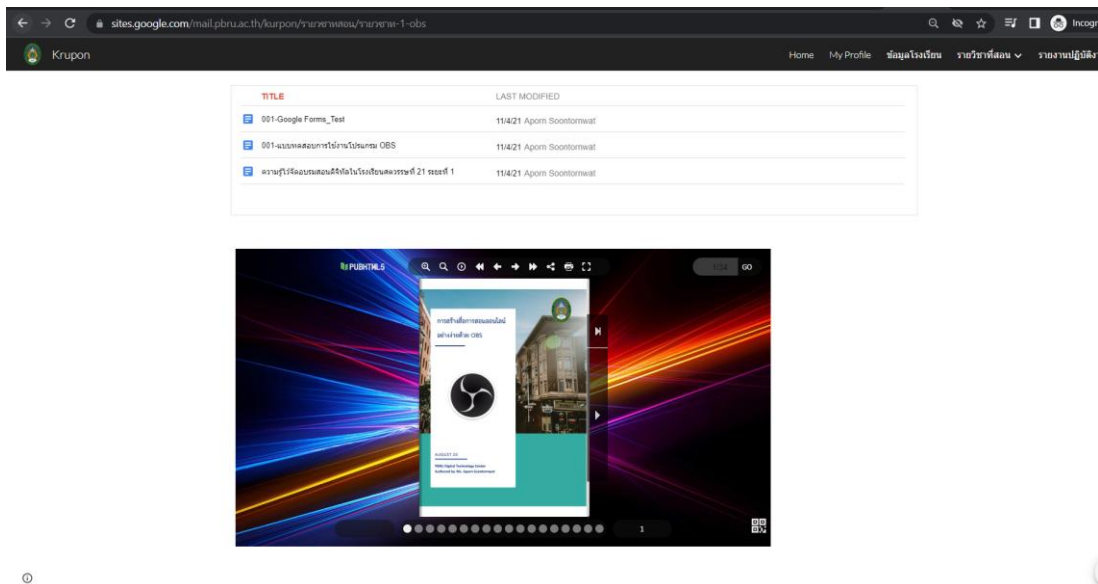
sites.google.com/mail.pbru.ac.th/kurpon/รายวิชาที่สอน/รายวิชา-1-obs

Incognito

Krupon

Home My Profile ข้อมูลโรงเรียน รายวิชาที่สอน รายงานปฏิบัติง

| TITLE | LAST MODIFIED |
|---|---|
| 001-Google Forms_Test | 11/4/21 Aporn Soontornwat |
| 001-แบบทดสอบการใช้งานโปรแกรม OBS | 11/4/21 Aporn Soontornwat |
| ความรู้ไว้จัดอบรมสอนดิจิทัลในโรงเรียนศตวรรษที่ 21 ระยะที่ 1 | 11/4/21 Aporn Soontornwat |

PUBHTML5

GO

การสร้างสื่อการสอนออนไลน์ อย่างง่ายด้วย OBS

AUGUST 20

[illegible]
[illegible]

1